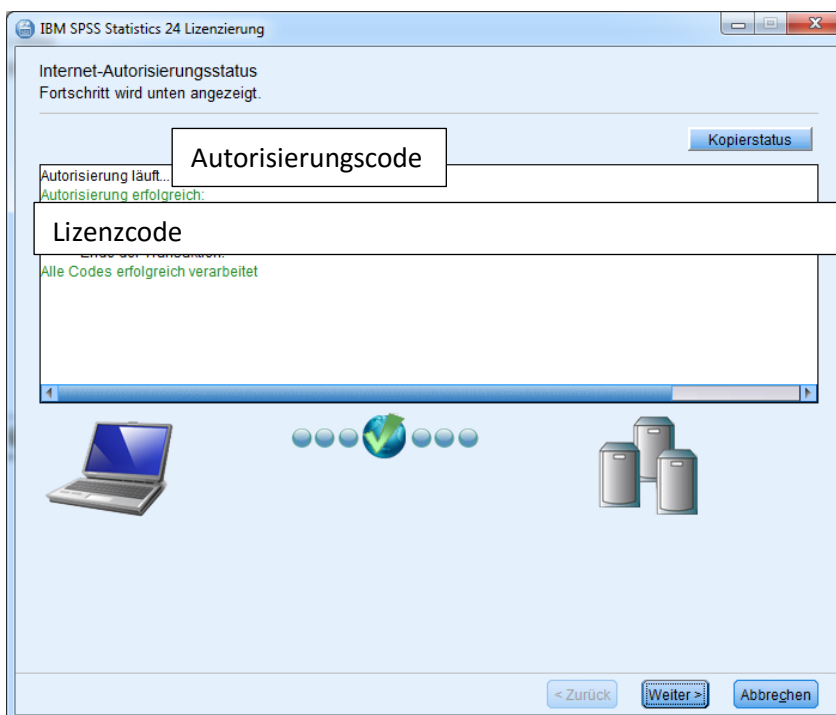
IBM SPSS Statistics 24 Lizenzierung

Internet-Autorisierungsstatus
Fortschritt wird unten angezeigt.

Kopierstatus

Autorisierungscode

Autorisierung läuft...
Autorisierung erfolgreich:

Lizenzcode

Ende der Transaktion.
Alle Codes erfolgreich verarbeitet

< Zurück
Weiter >
Abbrechen